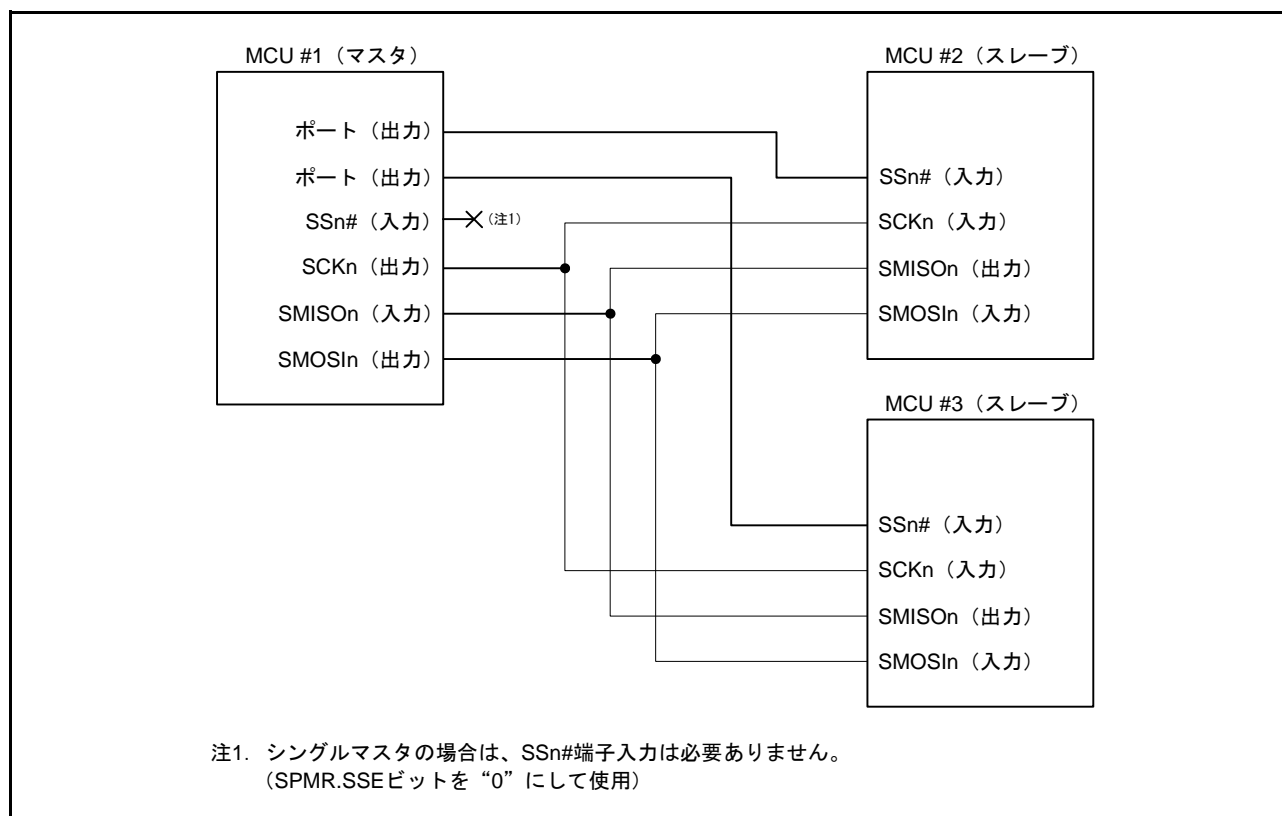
MCU #1（マスタ）

ポート（出力）
ポート（出力）
SSn#（入力）
（注1）
SCKn（出力）
SMISOn（入力）
SMOSIn（出力）

MCU #2（スレーブ）

SSn#（入力）
SCKn（入力）
SMISOn（出力）
SMOSIn（入力）

MCU #3（スレーブ）

SSn#（入力）
SCKn（入力）
SMISOn（出力）
SMOSIn（入力）

注1. シングルマスタの場合は、SSn#端子入力は必要ありません。
（SPMR.SSEビットを“0”にして使用）